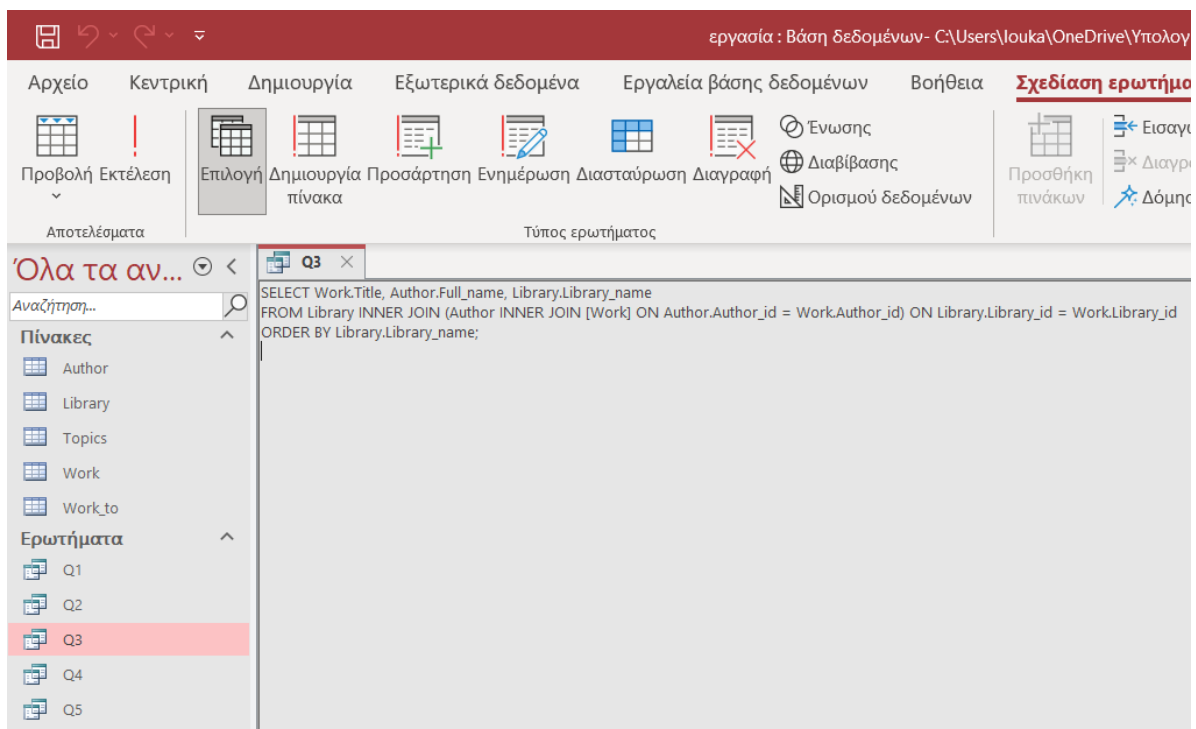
εργασία : Βάση δεδομένων- C:\Users\louka\OneDrive\Υπολογ

Αρχείο Κεντρική Δημιουργία Εξωτερικά δεδομένα Εργαλεία βάσης δεδομένων Βοήθεια Σχεδίαση ερωτήμα

Προβολή Εκτέλεση
Αποτελέσματα

Επιλογή Δημιουργία πίνακα Προσάρτηση Ενημέρωση Διασταύρωση Διαγραφή Ένωσης Διαβίβασης Ορισμού δεδομένων
Τύπος ερωτήματος

Προσθήκη πινάκων
Εισαγ
Διαγρ
Δόμη

Όλα τα αν...
Αναζήτηση...
Πίνακες
Author
Library
Topics
Work
Work_to
Ερωτήματα
Q1
Q2
Q3
Q4
Q5

Q3

SELECT Work.Title, Author.Full_name, Library.Library_name
FROM Library INNER JOIN (Author INNER JOIN [Work] ON Author.Author_id = Work.Author_id) ON Library.Library_id = Work.Library_id
ORDER BY Library.Library_name;